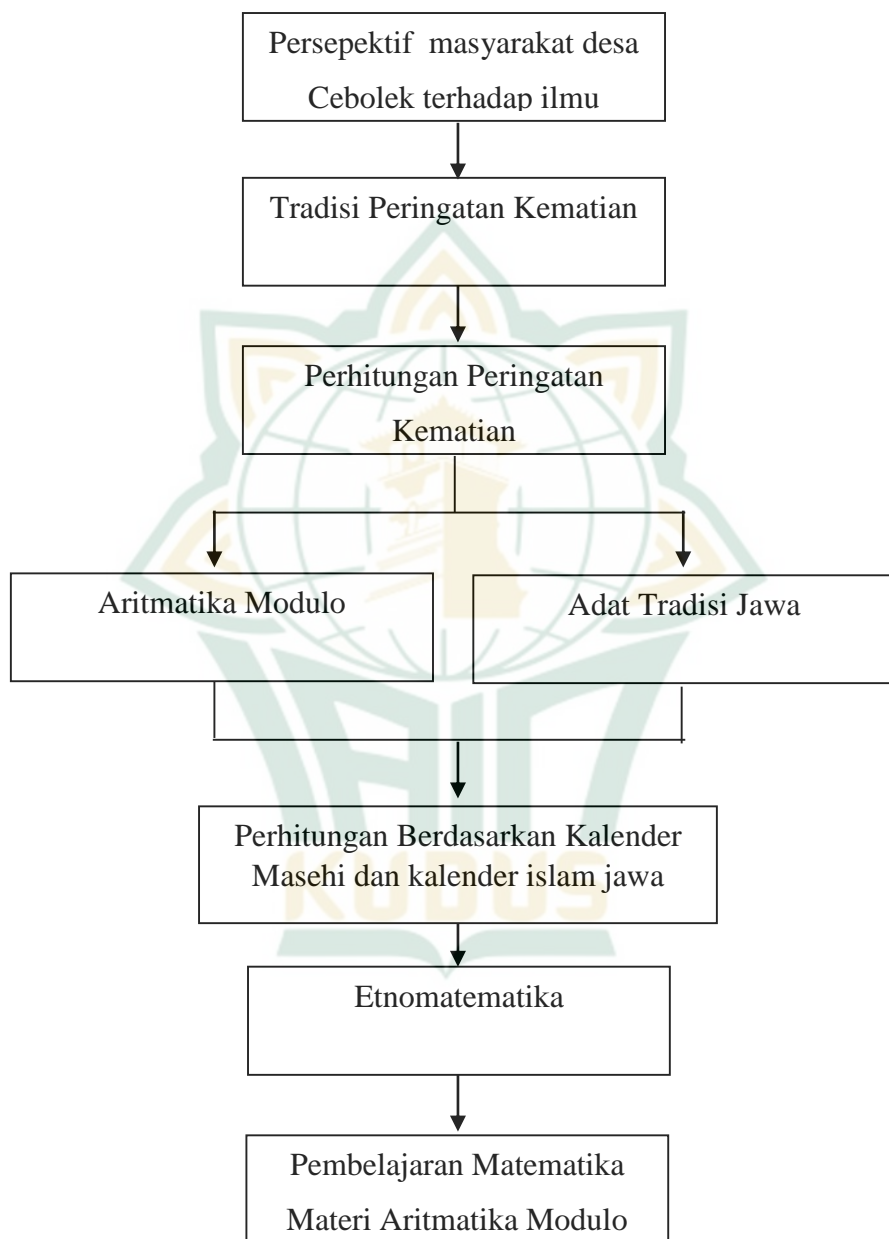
Persepektif masyarakat desa Cebolek terhadap ilmu

Tradisi Peringatan Kematian

Perhitungan Peringatan Kematian

Aritmatika Modulo

Adat Tradisi Jawa

Perhitungan Berdasarkan Kalender Masehi dan kalender islam jawa

Etnomatematika

Pembelajaran Matematika Materi Aritmatika Modulo